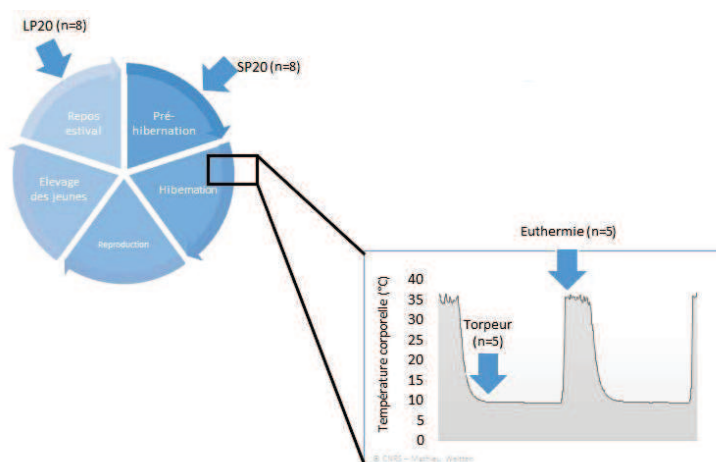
LP20 (n=8)

SP20 (n=8)

Repos estival

Pré-hibernation

Hibernation

Reproduction

Elevage des jeunes

Euthermie (n=5)

Torpeur (n=5)

Température corporelle (°C)

40
35
30
25
20
15
10
5
0

© CNRS – Mathieu Weitten